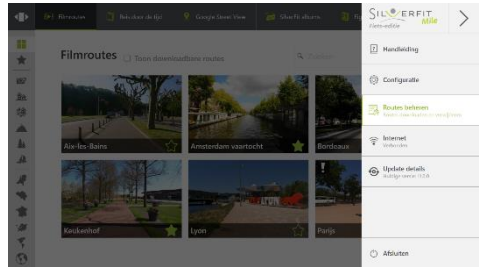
Filmroutes | Beheer de tijd | Google Street View | Bekijk albums

SILVERFIT Mile
Handleiding
Configuratie
Routes beheren
Internet
Update details
Afsluiten

Filmroutes Toon downloadbare routes

Aix-les-Bains
Amsterdam vaartocht
Bordeaux
Keukenhof
Lyon
Parijs